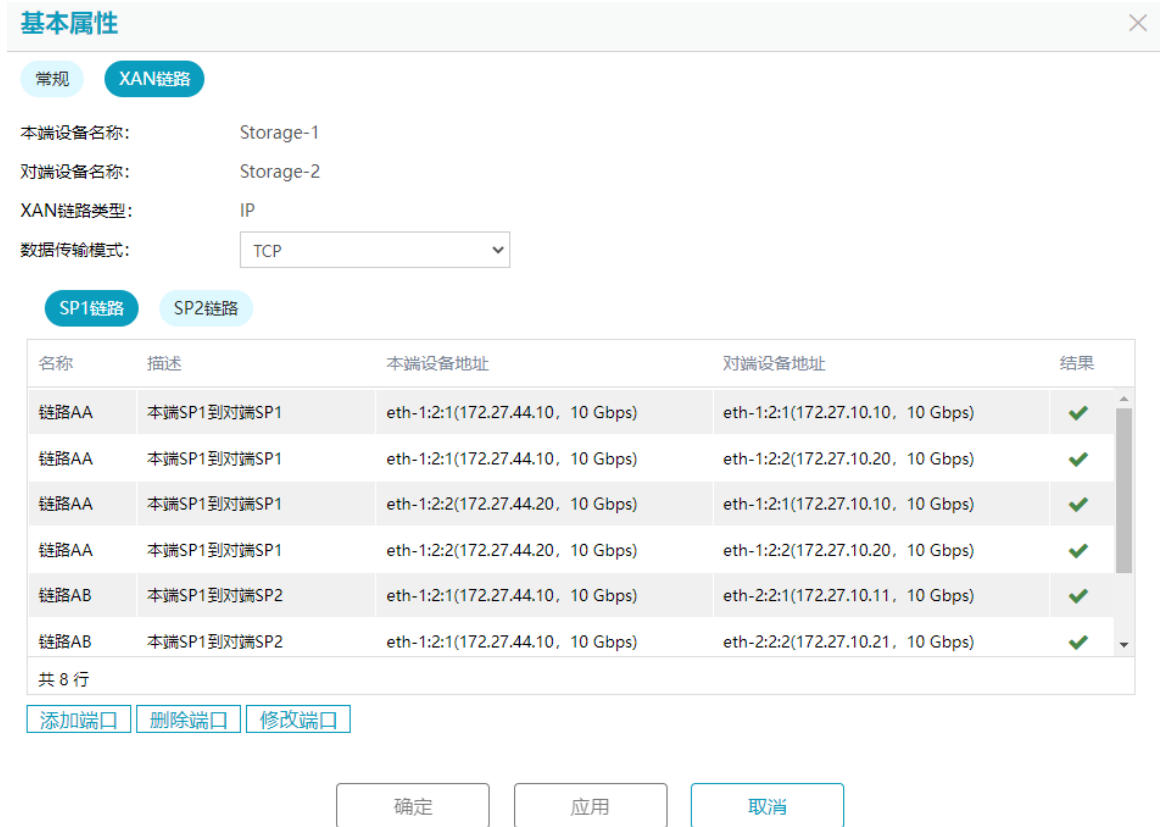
基本属性

×

常规 XAN链路

本端设备名称: Storage-1

对端设备名称: Storage-2

XAN链路类型: IP

数据传输模式: TCP

SP1链路 SP2链路

| 名称 | 描述 | 本端设备地址 | 对端设备地址 | 结果 |
|---|---|---|---|---|
| 链路AA | 本端SP1到对端SP1 | eth-1:2:1(172.27.44.10，10 Gbps) | eth-1:2:1(172.27.10.10，10 Gbps) | ✔ |
| 链路AA | 本端SP1到对端SP1 | eth-1:2:1(172.27.44.10，10 Gbps) | eth-1:2:2(172.27.10.20，10 Gbps) | ✔ |
| 链路AA | 本端SP1到对端SP1 | eth-1:2:2(172.27.44.20，10 Gbps) | eth-1:2:1(172.27.10.10，10 Gbps) | ✔ |
| 链路AA | 本端SP1到对端SP1 | eth-1:2:2(172.27.44.20，10 Gbps) | eth-1:2:2(172.27.10.20，10 Gbps) | ✔ |
| 链路AB | 本端SP1到对端SP2 | eth-1:2:1(172.27.44.10，10 Gbps) | eth-2:2:1(172.27.10.11，10 Gbps) | ✔ |
| 链路AB | 本端SP1到对端SP2 | eth-1:2:1(172.27.44.10，10 Gbps) | eth-2:2:2(172.27.10.21，10 Gbps) | ✔ |

共 8 行

添加端口 删除端口 修改端口

确定 应用 取消